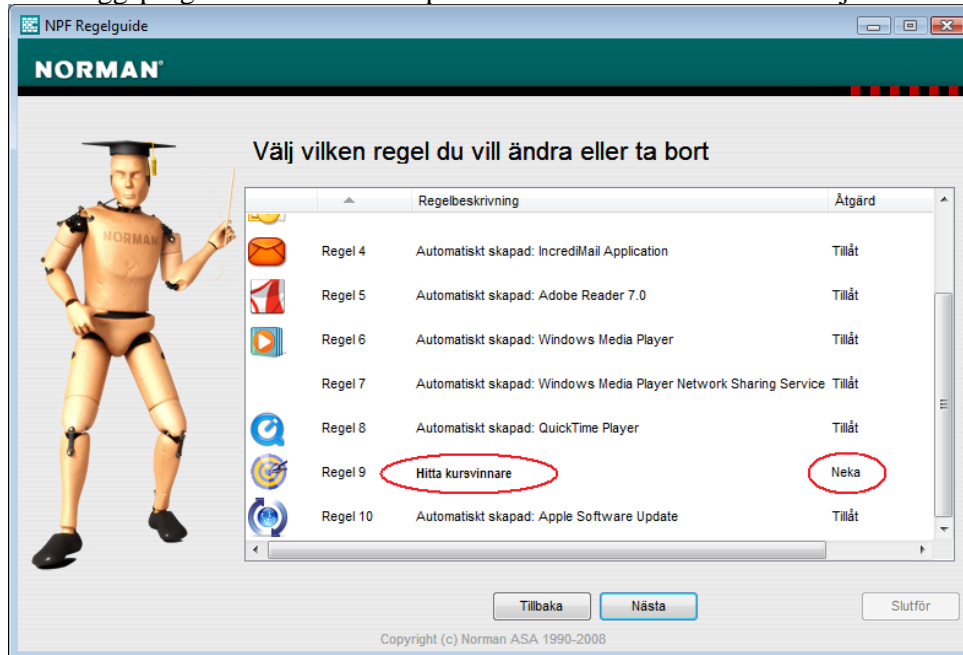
NPF Regelguide

NORMAN

NORMAN

Välj vilken regel du vill ändra eller ta bort

| | Regelbeskrivning | Åtgärd |
|---|---|---|
| Regel 4 | Automatiskt skapad: IncrediMail Application | Tillåt |
| Regel 5 | Automatiskt skapad: Adobe Reader 7.0 | Tillåt |
| Regel 6 | Automatiskt skapad: Windows Media Player | Tillåt |
| Regel 7 | Automatiskt skapad: Windows Media Player Network Sharing Service | Tillåt |
| Regel 8 | Automatiskt skapad: QuickTime Player | Tillåt |
| Regel 9 | Hitta kursvinnare | Neka |
| Regel 10 | Automatiskt skapad: Apple Software Update | Tillåt |

Tillbaka Nästa Slutför

Copyright (c) Norman ASA 1990-2008